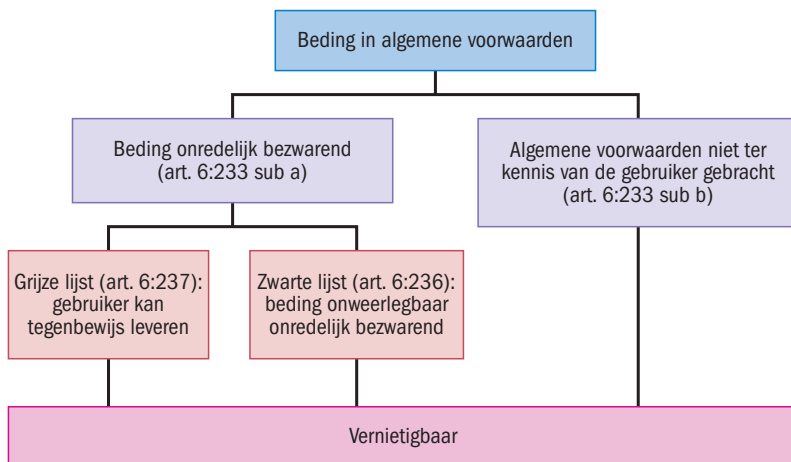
Beding in algemene voorwaarden

Beding onredelijk bezwarend (art. 6:233 sub a)

Algemene voorwaarden niet ter kennis van de gebruiker gebracht (art. 6:233 sub b)

Grijze lijst (art. 6:237): gebruiker kan tegenbewijs leveren

Zwarte lijst (art. 6:236): beding onweerlegbaar onredelijk bezwarend

Vernietigbaar